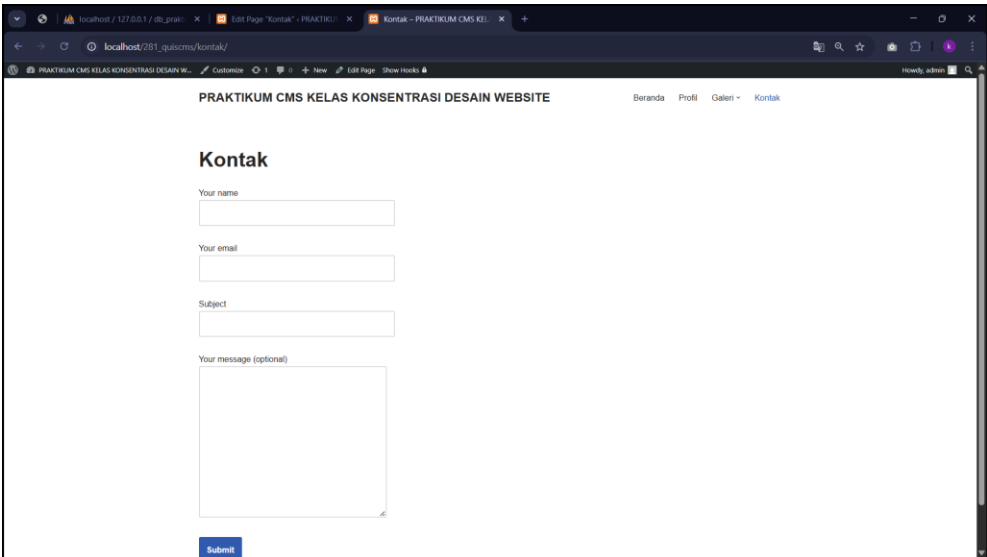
localhost / 127.0.0.1 / db_prakti ×
Edit Page "Kontak" ‹ PRAKTIKU ×
Kontak – PRAKTIKUM CMS KEL ×
+

localhost/281_quiscms/kontak/

PRAKTIKUM CMS KELAS KONSENTRASI DESAIN W... Customize 1 0 + New Edit Page Show Hooks

Howdy, admin

PRAKTIKUM CMS KELAS KONSENTRASI DESAIN WEBSITE

Beranda Profil Galeri Kontak

Kontak

Your name

Your email

Subject

Your message (optional)

Submit